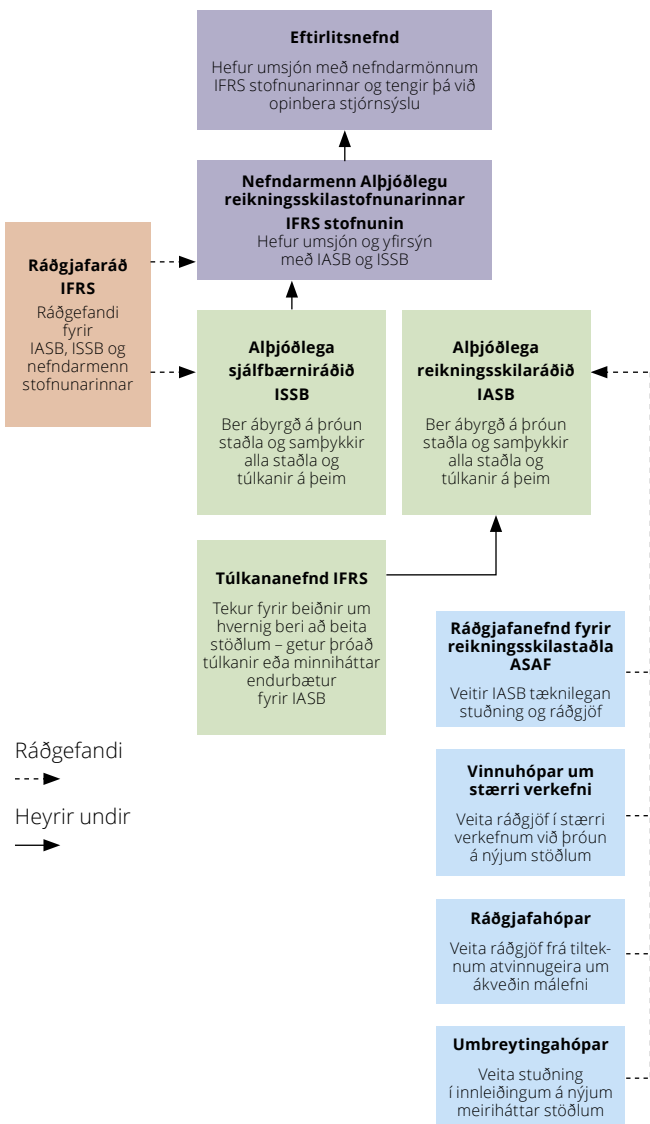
Eftirlitsnefnd
Hefur umsjón með nefndarmönnum IFRS stofnunarinnar og tengir þá við opinbera stjórnsýslu

Nefndarmenn Alþjóðlegu reikningsskilastofnunarinnar
IFRS stofnunin
Hefur umsjón og yfirsýn með IASB og ISSB

Ráðgjafaráð IFRS
Ráðgefandi fyrir IASB, ISSB og nefndarmenn stofnunarinnar

Alþjóðlega sjálfbærniráðið ISSB
Ber ábyrgð á þróun staðla og samþykkir alla staðla og túlkanir á þeim

Alþjóðlega reikningsskilaráðið IASB
Ber ábyrgð á þróun staðla og samþykkir alla staðla og túlkanir á þeim

Túlkananefnd IFRS
Tekur fyrir beiðnir um hvernig beri að beita stöðlum – getur þróað túlkanir eða minniháttar endurbætur fyrir IASB

Ráðgjafanefnd fyrir reikningsskilastaðla ASAF
Veitir IASB tæknilegan stuðning og ráðgjöf

Vinnuhópar um stærri verkefni
Veita ráðgjöf í stærri verkefnum við þróun á nýjum stöðlum

Ráðgjafahópar
Veita ráðgjöf frá tilteknum atvinnugeira um ákveðin málefni

Umbreytingahópar
Veita stuðning í innleiðingum á nýjum meiriháttar stöðlum

Ráðgefandi

Heyrir undir